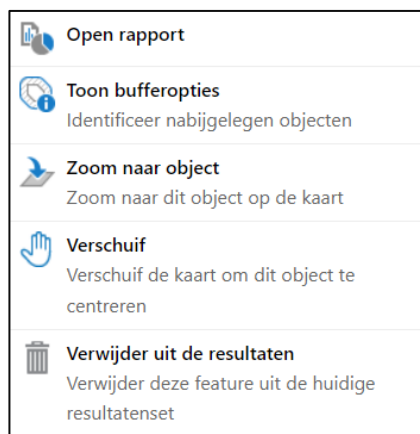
Open rapport

Toon bufferopties
Identificeer nabijgelegen objecten

Zoom naar object
Zoom naar dit object op de kaart

Verschuif
Verschuif de kaart om dit object te centreren

Verwijder uit de resultaten
Verwijder deze feature uit de huidige resultatenset